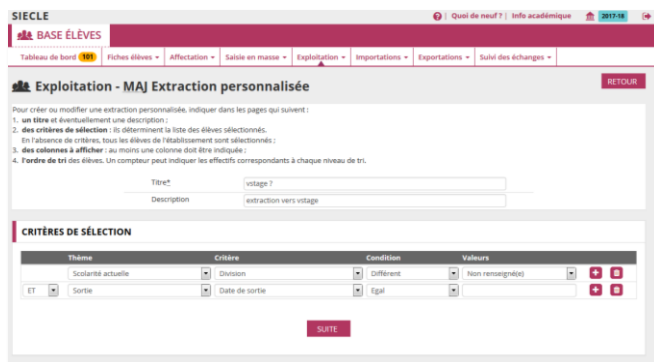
SIECLE

Quoi de neuf ? | Info académique 2017-18

BASE ÉLÈVES

Tableau de bord 101 | Fiches élèves | Affectation | Saisie en masse | Exploitation | Importations | Exportations | Suivi des échanges

Exploitation - MAJ Extraction personnalisée

RETOUR

Pour créer ou modifier une extraction personnalisée, indiquer dans les pages qui suivent :
1. un titre et éventuellement une description ;
2. des critères de sélection : ils déterminent la liste des élèves sélectionnés.
En l'absence de critères, tous les élèves de l'établissement sont sélectionnés ;
3. des colonnes à afficher : au moins une colonne doit être indiquée ;
4. l'ordre de tri des élèves. Un compteur peut indiquer les effectifs correspondants à chaque niveau de tri.

Titre* vstage ?

Description extraction vers vstage

CRITÈRES DE SÉLECTION

| | Thème | Critère | Condition | Valeurs |
|---|---|---|---|---|
| | Scolarité actuelle | Division | Différent | Non renseigné(e) |
| ET | Sortie | Date de sortie | Egal | |

SUITE